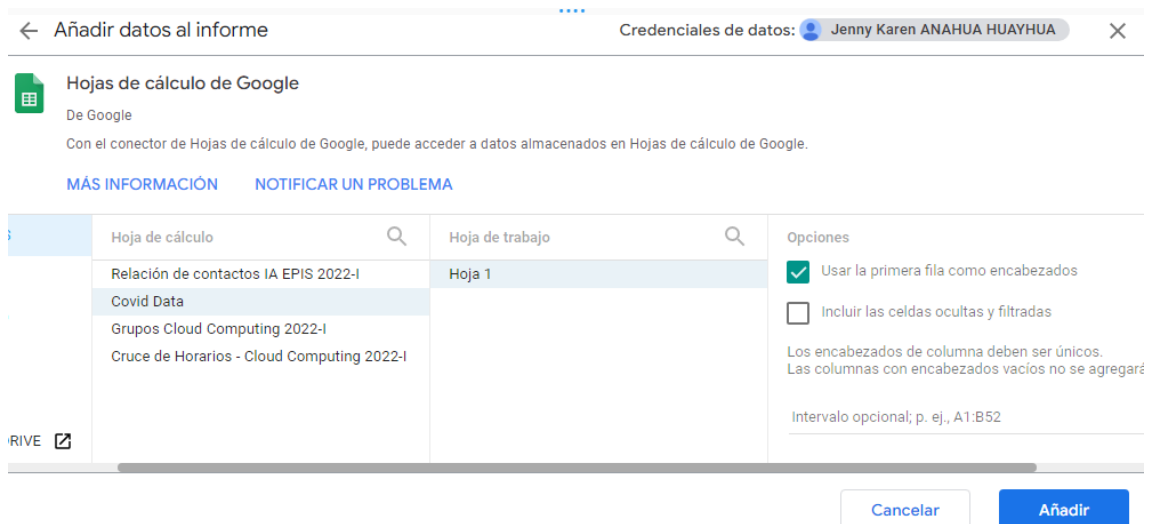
← Añadir datos al informe

Credenciales de datos: Jenny Karen ANAHUA HUAYHUA ✕

Hojas de cálculo de Google

De Google

Con el conector de Hojas de cálculo de Google, puede acceder a datos almacenados en Hojas de cálculo de Google.

MÁS INFORMACIÓN NOTIFICAR UN PROBLEMA

Hoja de cálculo

Relación de contactos IA EPIS 2022-I

Covid Data

Grupos Cloud Computing 2022-I

Cruce de Horarios - Cloud Computing 2022-I

Hoja de trabajo

Hoja 1

Opciones

Usar la primera fila como encabezados

Incluir las celdas ocultas y filtradas

Los encabezados de columna deben ser únicos.
Las columnas con encabezados vacíos no se agregará

Intervalo opcional; p. ej., A1:B52

RIVE

Cancelar

Añadir